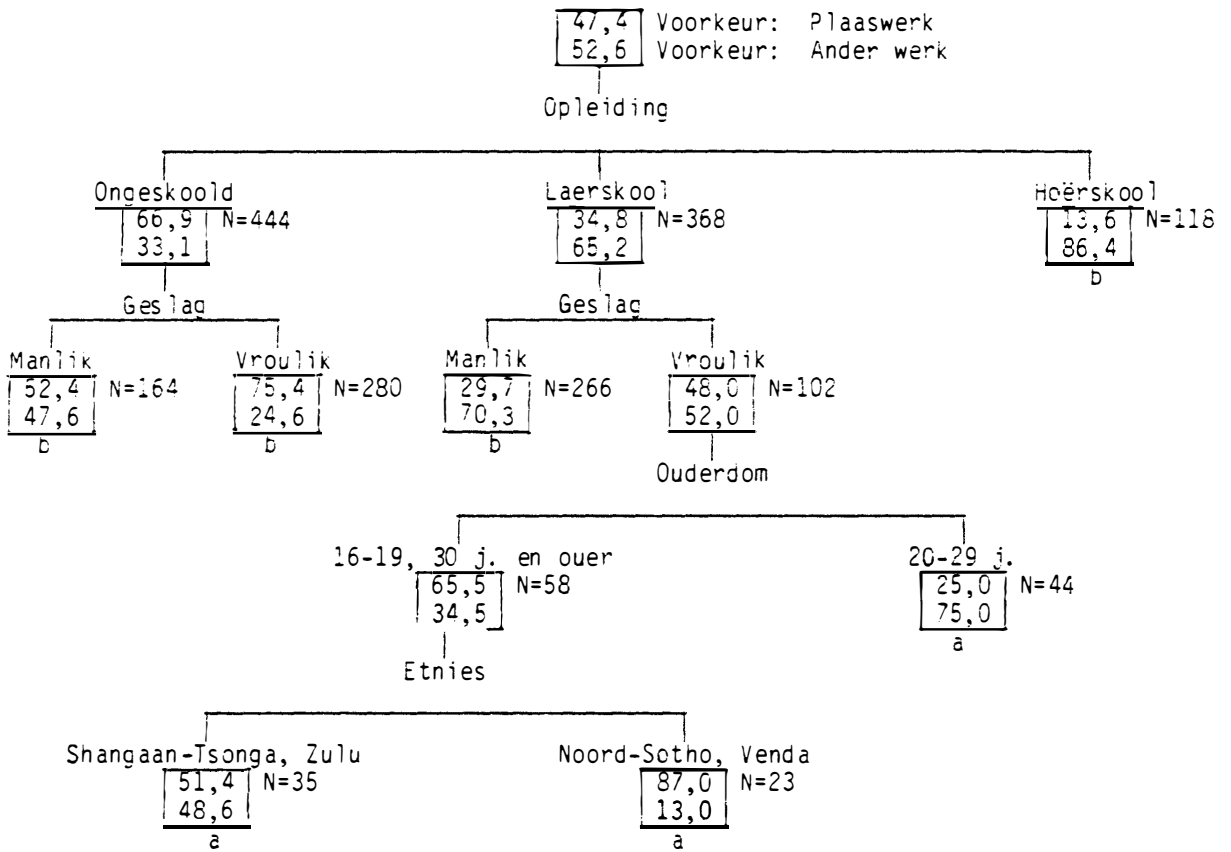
47,4 Voorkeur: Plaaswerk
52,6 Voorkeur: Ander werk

Opleiding

Ongeskoold
66,9 N=444
33,1

Laerskool
34,8 N=368
65,2

Hoërskool
13,6 N=118
86,4
b

Geslag

Manlik
52,4 N=164
47,6
b

Vroulik
75,4 N=280
24,6
b

Geslag

Manlik
29,7 N=266
70,3
b

Vroulik
48,0 N=102
52,0

Ouderdom

16-19, 30 j. en ouer
65,5 N=58
34,5

20-29 j.
25,0 N=44
75,0
a

Etnies

Shangaan-Tsonga, Zulu
51,4 N=35
48,6
a

Noord-Sotho, Venda
87,0 N=23
13,0
a